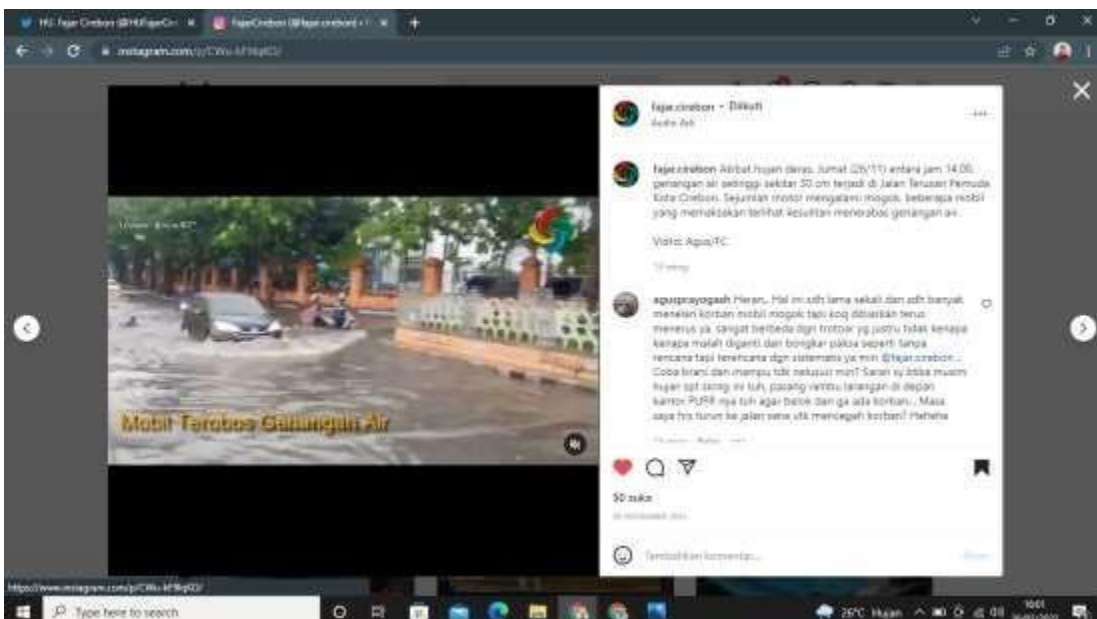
HU Fajar Cirebon (@HUFajarCir ×
FajarCirebon (@fajar.cirebon) • ×
instagram.com/p/CWu-kF9kpfD/

fajar.cirebon • Diikuti
Audio Asli

fajar.cirebon Akibat hujan deras, Jumat (26/11) antara jam 14.00, genangan air setinggi sekitar 50 cm terjadi di Jalan Terusan Pemuda Kota Cirebon. Sejumlah motor mengalami mogok, beberapa mobil yang memaksakan terlihat kesulitan menerobos genangan air.

Video: Agus/FC

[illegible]

aguspayogash Heran.. Hal ini sdh lama sekali dan sdh banyak menelan korban mobil mogok tapi koq dibiarkan terus menerus ya, sangat berbeda dgn trotoar yg justru tidak kenapa kenapa malah diganti dan bongkar pakoa seperti tanpa rencana tapi terencana dgn sistematis ya min @fajar.cirebon .. Coba brani dan mampu tdk neluput min? Saran sy bbba musim hujan spt skrng ini tuh, pasang rambu larangan di depan kantor PUPR nya tuh agar beloe dan ga ada korban.. Masa saya hrs turun ke jalan sene utk mencegah korban? Hehehe

Mobil Terobos Genangan Air

50 suka

Tambahkan komentar...
Kirim

https://www.instagram.com/p/CWu-kF9kpfD/
Type here to search
26°C Hujan